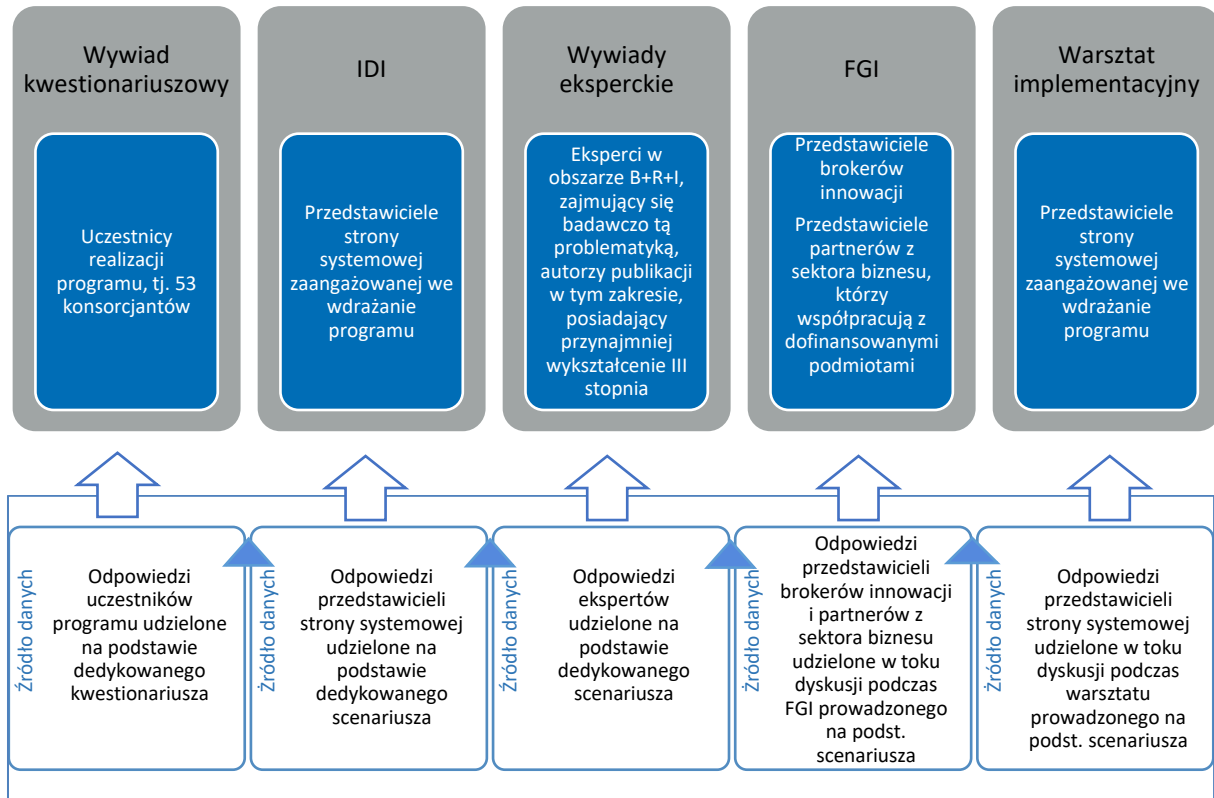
Wywiad kwestionariuszowy

Uczestnicy realizacji programu, tj. 53 konsorcjantów

IDI

Przedstawiciele strony systemowej zaangażowanej we wdrażanie programu

Wywiady eksperckie

Eksperci w obszarze B+R+I, zajmujący się badawczo tą problematyką, autorzy publikacji w tym zakresie, posiadający przynajmniej wykształcenie III stopnia

FGI

Przedstawiciele brokerów innowacji

Przedstawiciele partnerów z sektora biznesu, którzy współpracują z dofinansowanymi podmiotami

Warsztat implementacyjny

Przedstawiciele strony systemowej zaangażowanej we wdrażanie programu

Źródło danych

Odpowiedzi uczestników programu udzielone na podstawie dedykowanego kwestionariusza

Źródło danych

Odpowiedzi przedstawicieli strony systemowej udzielone na podstawie dedykowanego scenariusza

Źródło danych

Odpowiedzi ekspertów udzielone na podstawie dedykowanego scenariusza

Źródło danych

Odpowiedzi przedstawicieli brokerów innowacji i partnerów z sektora biznesu udzielone w toku dyskusji podczas FGI prowadzonego na podst. scenariusza

Źródło danych

Odpowiedzi przedstawicieli strony systemowej udzielone w toku dyskusji podczas warsztatu prowadzonego na podst. scenariusza